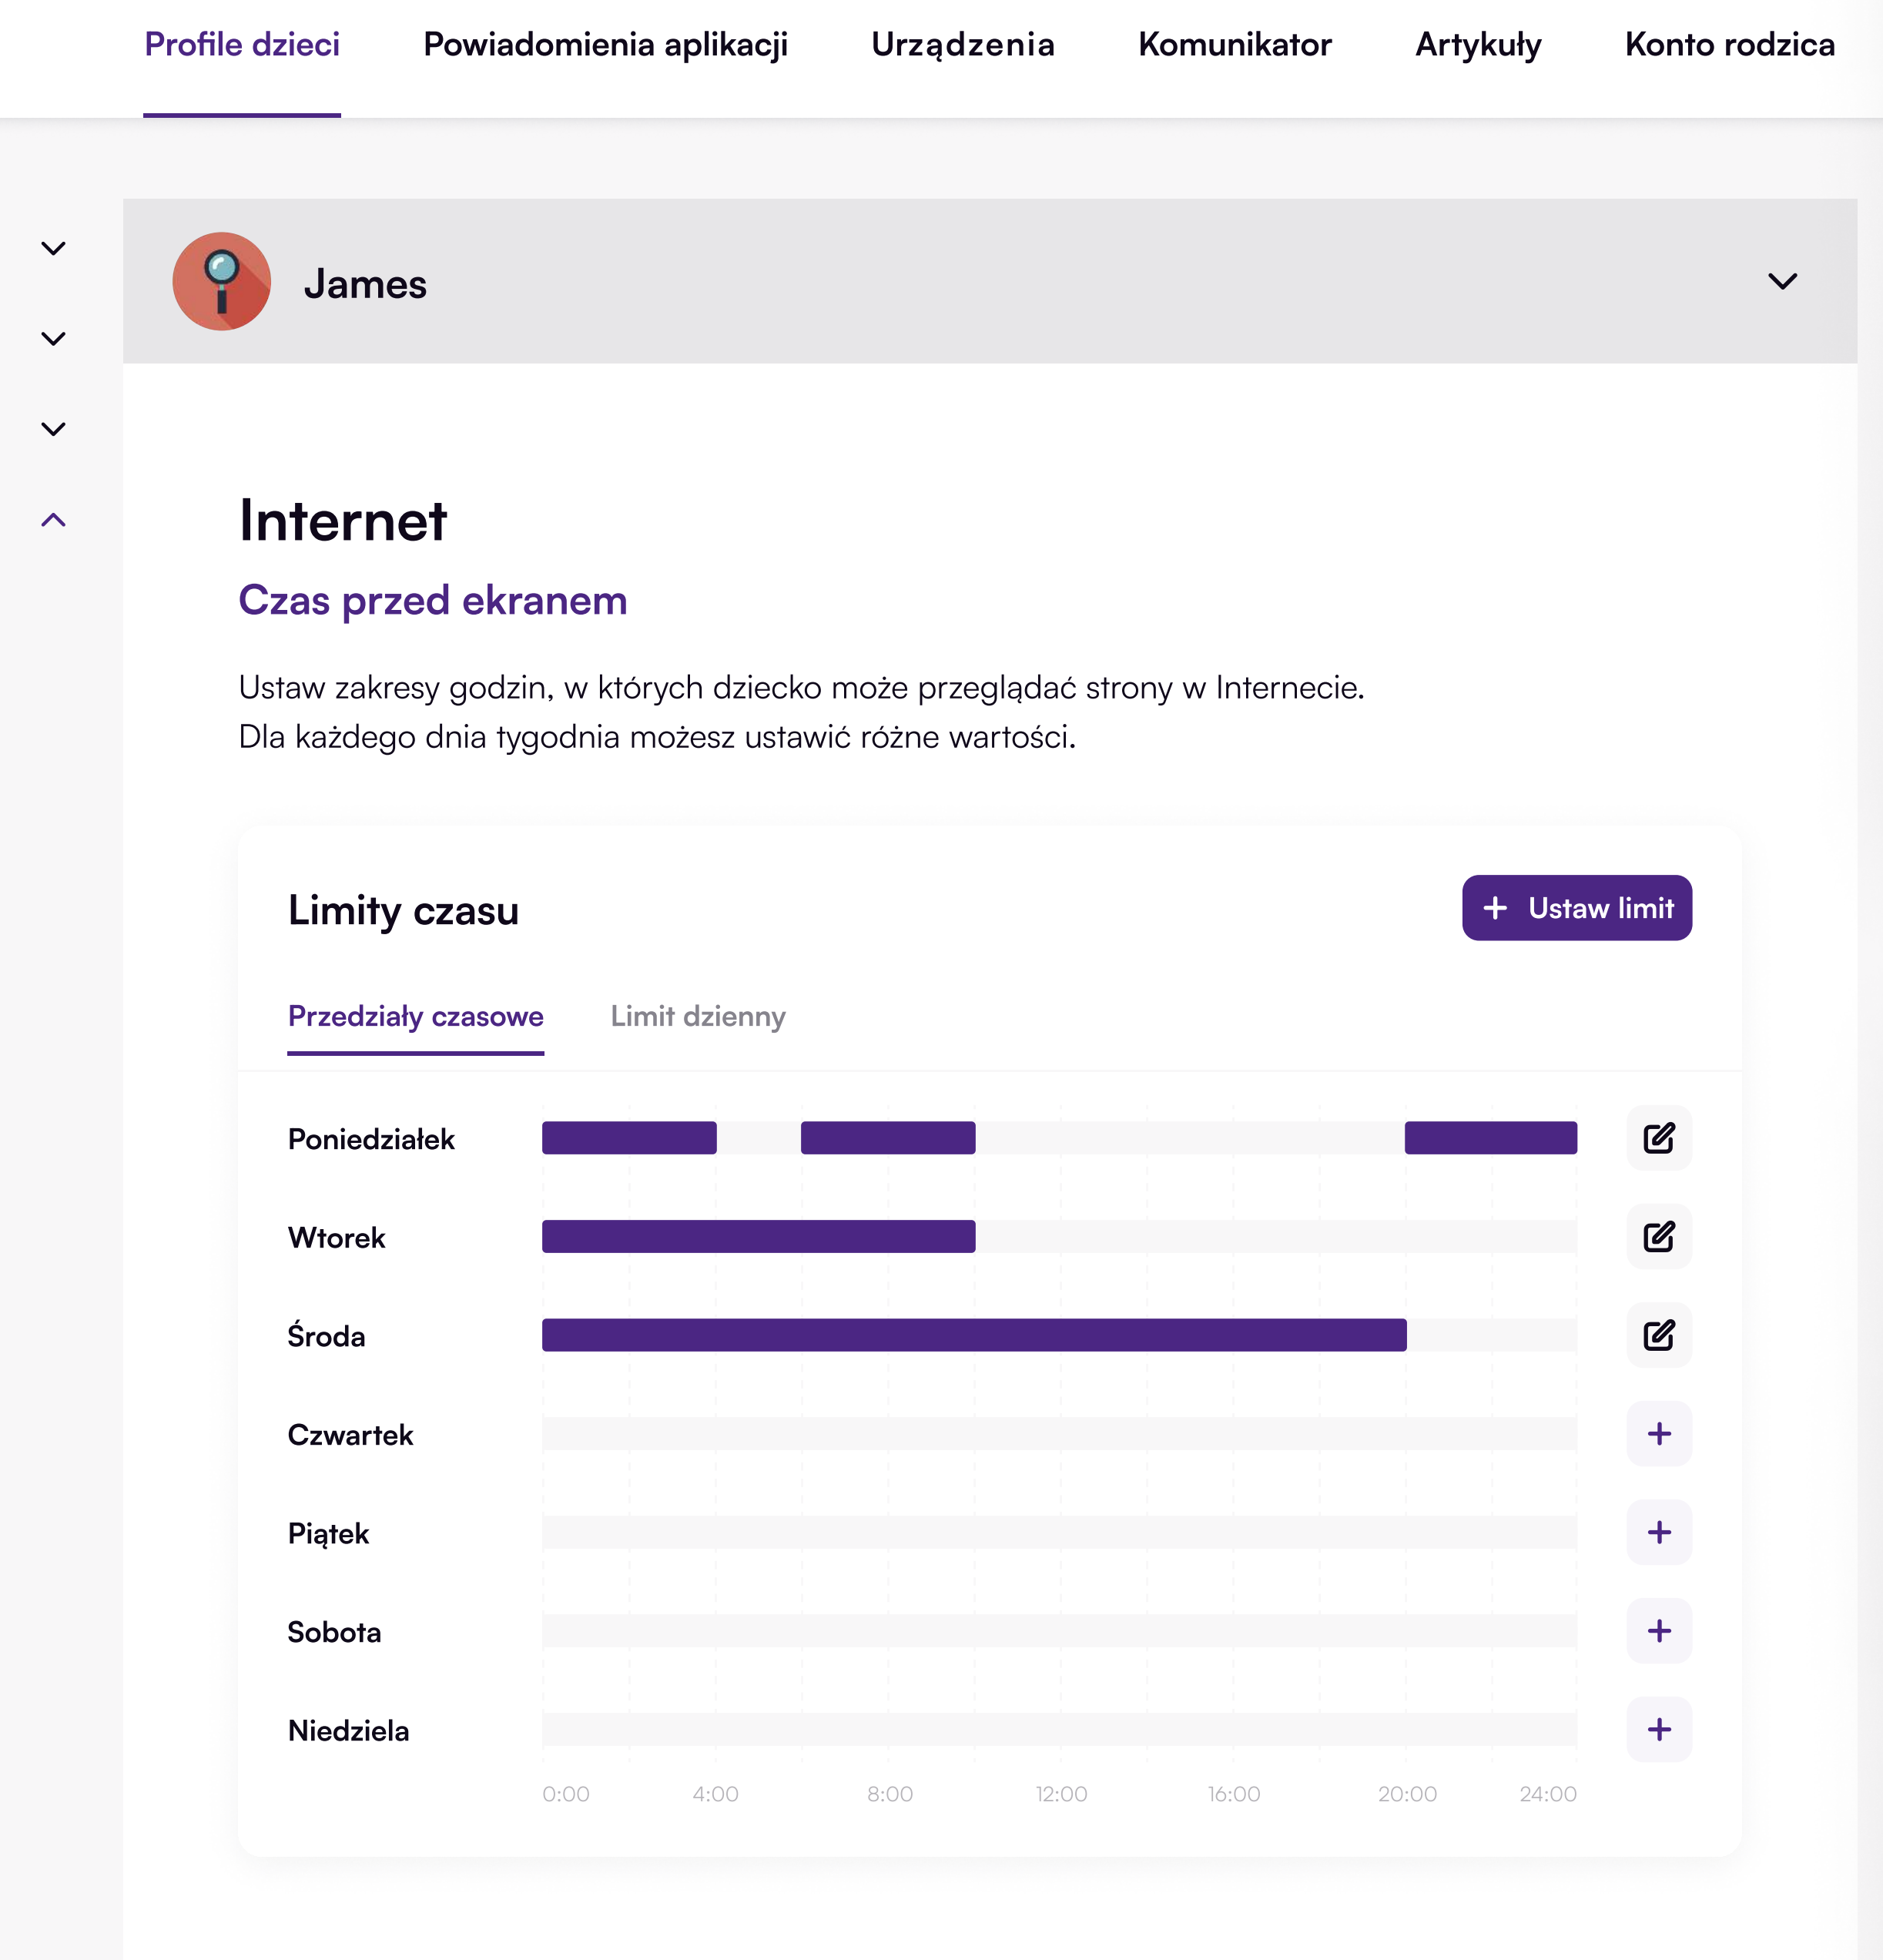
Profile dzieci Powiadomienia aplikacji Urządzenia Komunikator Artykuły Konto rodzica

James

Internet

Czas przed ekranem

Ustaw zakresy godzin, w których dziecko może przeglądać strony w Internecie. Dla każdego dnia tygodnia możesz ustawić różne wartości.

Limity czasu

+ Ustaw limit

Przedziały czasowe Limit dzienny

Poniedziałek

Wtorek

Środa

Czwartek

Piątek

Sobota

Niedziela

0:00 4:00 8:00 12:00 16:00 20:00 24:00